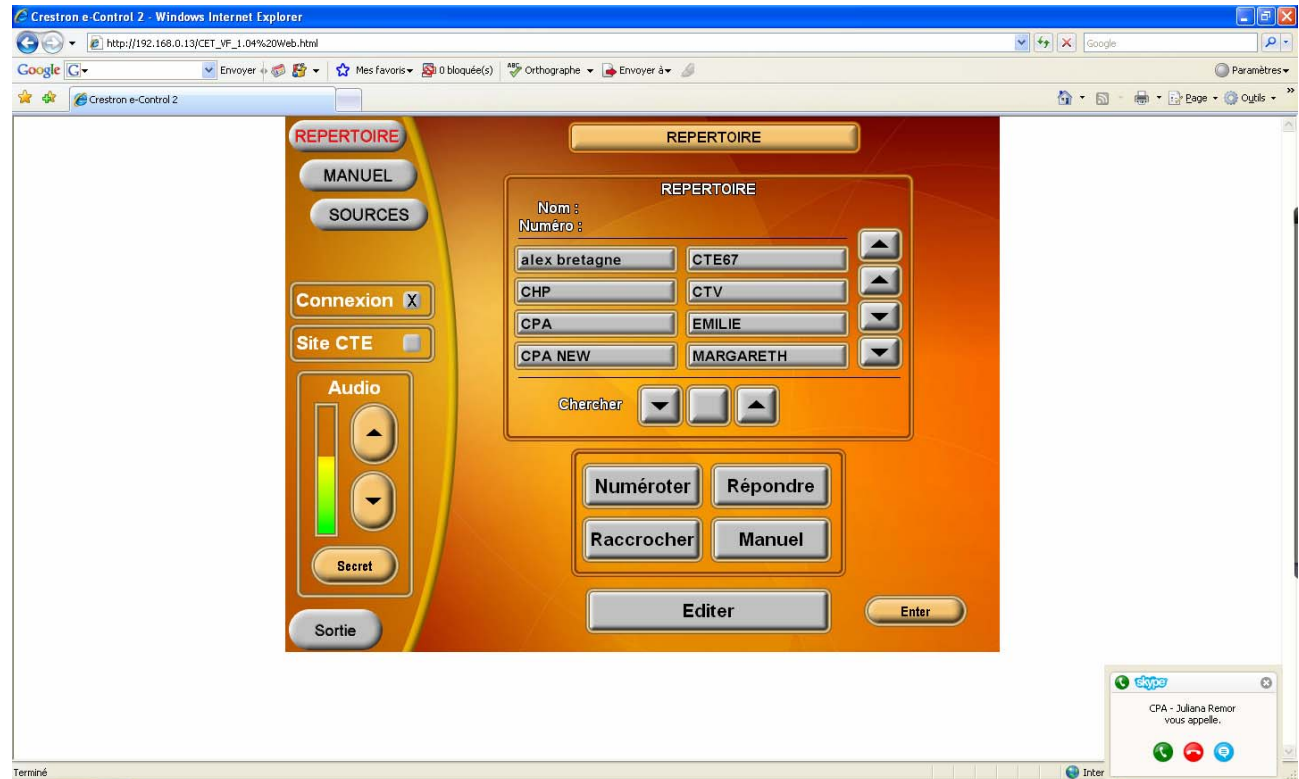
Crestron e-Control 2 - Windows Internet Explorer

http://192.168.0.13/CET_VF_1.04%20Web.html

Google

Google G

Envoyer

Mes favoris

0 bloqué(s)

Orthographe

Envoyer à

Paramètres

Crestron e-Control 2

Page

Outils

REPERTOIRE

MANUEL

SOURCES

Connexion X

Site CTE

Audio

Secret

Sortie

REPERTOIRE

REPERTOIRE

Nom :
Numéro :

| alex bretagne | CTE67 |
|---|---|
| CHP | CTV |
| CPA | EMILIE |
| CPA NEW | MARGARETH |

Chercher

Numéroter

Répondre

Raccrocher

Manuel

Editer

Enter

skype

CPA - Juliana Remor
vous appelle.

Terminé

Inter